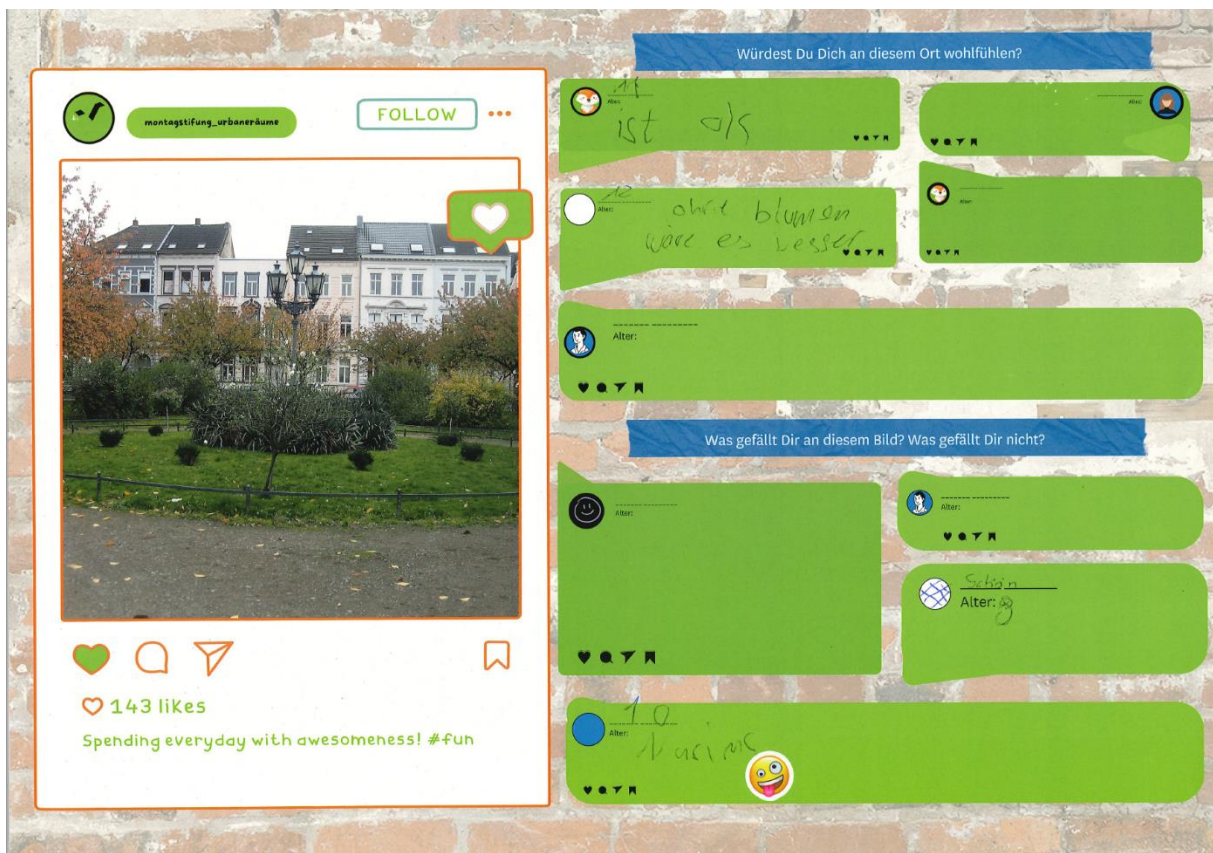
montagstifung_urbaneräume

FOLLOW

143 likes

Spending everyday with awesomeness! #fun

Würdest Du Dich an diesem Ort wohlfühlen?

11
Alter:
ist ok

Alter:

12
Alter:
ohne blumen wäre es besser

Alter:

Alter:

Was gefällt Dir an diesem Bild? Was gefällt Dir nicht?

Alter:

Alter:

Schön
Alter: 8

10
Alter:
Warum